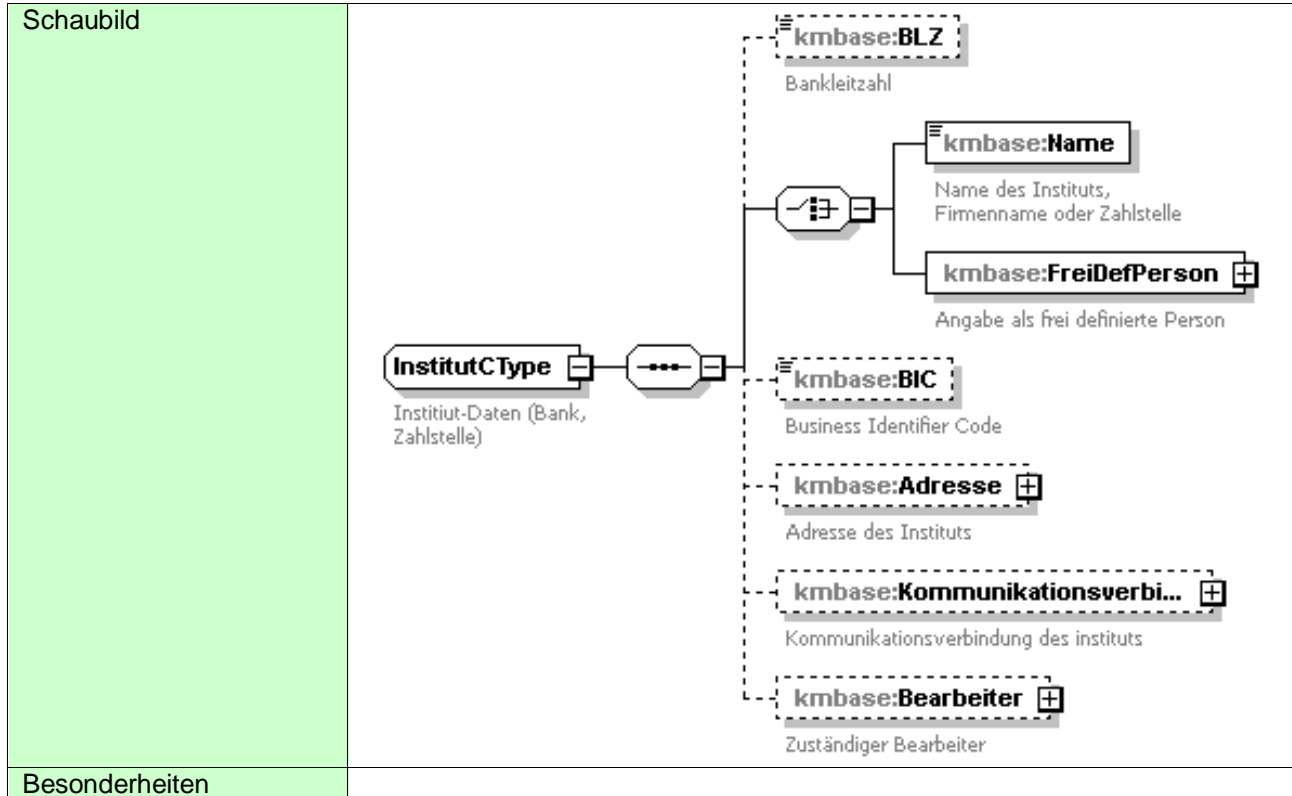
| Schaubild | InstitutCType<br>Institiut-Daten (Bank, Zahlstelle)<br>kmbase:BLZ<br>Bankleitzahl<br>kmbase:Name<br>Name des Instituts, Firmenname oder Zahlstelle<br>kmbase:FreiDefPerson<br>Angabe als frei definierte Person<br>kmbase:BIC<br>Business Identifier Code<br>kmbase:Adresse<br>Adresse des Instituts<br>kmbase:Kommunikationsverbi...<br>Kommunikationsverbindung des instituts<br>kmbase:Bearbeiter<br>Zuständiger Bearbeiter |
|---|---|
| Besonderheiten | |